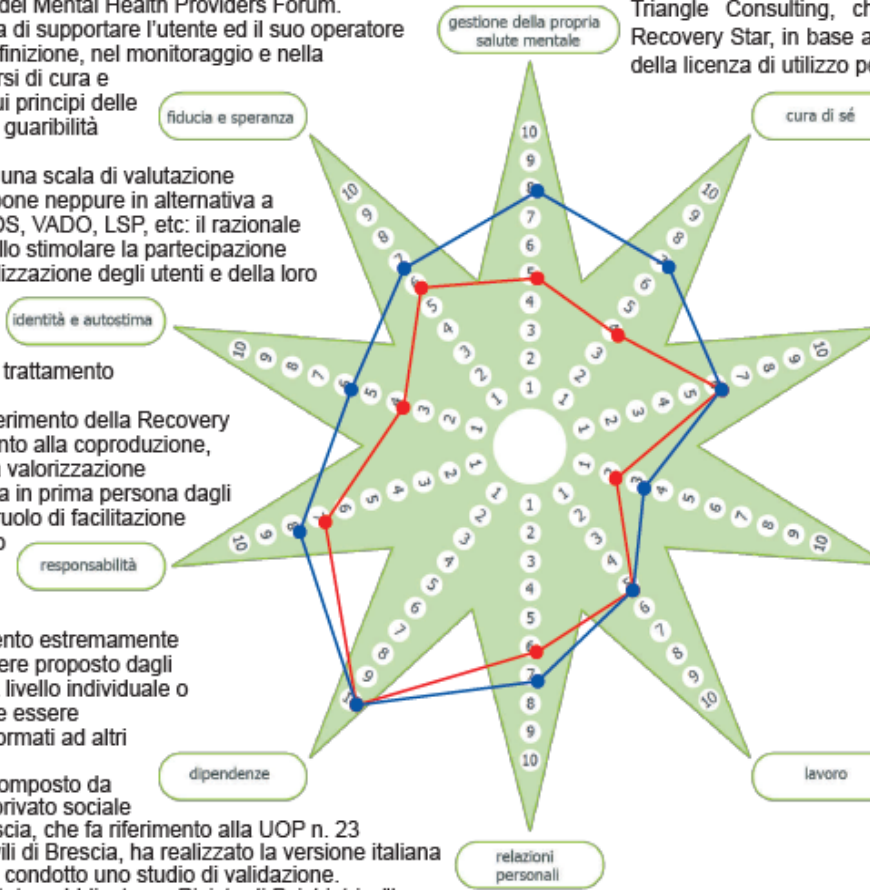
del Mental Health Providers Forum.
a di supportare l'utente ed il suo operatore
finizione, nel monitoraggio e nella
rsi di cura e
ui principi delle
guaribilità

una scala di valutazione
one neppure in alternativa a
S, VADO, LSP, etc: il razionale
llo stimolare la partecipazione
izzazione degli utenti e della loro

trattamento

erimento della Recovery
nto alla coproduzione,
valorizzazione
a in prima persona dagli
ruolo di facilitazione
o

ento estremamente
ere proposto dagli
livello individuale o
e essere
ormati ad altri

omposto da
privato sociale
scia, che fa riferimento alla UOP n. 23
ili di Brescia, ha realizzato la versione italiana
condotto uno studio di validazione.

Triangle Consulting, ch
Recovery Star, in base a
della licenza di utilizzo pe

gestione della propria salute mentale

cura di sé

fiducia e speranza

identità e autostima

responsabilità

dipendenze

relazioni personali

lavoro

1 2 3 4 5 6 7 8 9 10